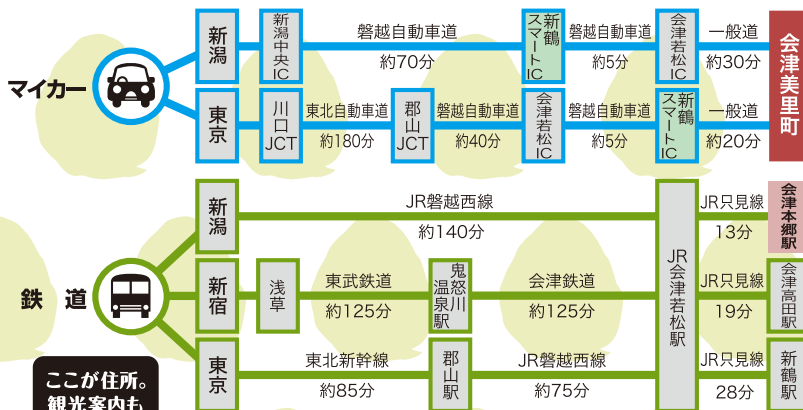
マイカー

新潟
新潟中央IC
磐越自動車道
約70分
新鶴スマートIC
磐越自動車道
約5分
会津若松IC
一般道
約30分
会津美里町

東京
川口JCT
東北自動車道
約180分
郡山JCT
磐越自動車道
約40分
会津若松IC
磐越自動車道
約5分
新鶴スマートIC
一般道
約20分

鉄道

新潟
JR磐越西線
約140分
JR会津若松駅
JR只見線
13分
会津本郷駅

新宿
浅草
東武鉄道
約125分
鬼怒川温泉駅
会津鉄道
約125分
JR只見線
19分
会津高田駅

東京
東北新幹線
約85分
郡山駅
JR磐越西線
約75分
JR只見線
28分
新鶴駅

ここが住所。
観光案内も